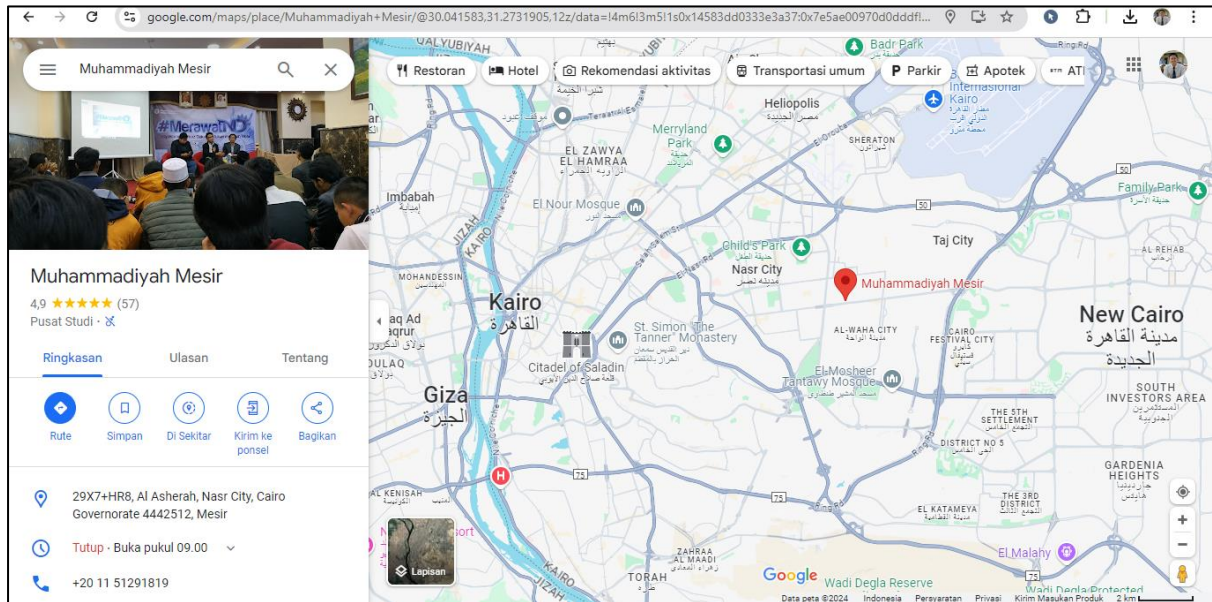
google.com/maps/place/Muhammadiyah+Mesir/@30.041583,31.2731905,12z/data=!4m6!3m5!1s0x14583dd0333e3a37:0x7e5ae00970d0dddf!...

Muhammadiyah Mesir

#MerawatIND

Muhammadiyah Mesir
4,9 ★★★★★ (57)
Pusat Studi ·

Ringkasan
Ulasan
Tentang

Rute
Simpan
Di Sekitar
Kirim ke ponsel
Bagikan

29X7+HR8, Al Asherah, Nasr City, Cairo Governorate 4442512, Mesir

Tutup · Buka pukul 09.00

+20 11 51291819

Restoran
Hotel
Rekomendasi aktivitas
Transportasi umum
Parkir
Apotek
ATI

QALYUBIYAH
Badr Park
Heliopolis
مصر الجديدة
Merryland Park
EL ZAWYA EL HAMRAA
الزاوية الحمراء
SHERATON
Imbabah
إمبابة
El Nour Mosque
مسجد النور
Child's Park
حديقة الطفل
Nasr City
مدينة نصر
Taj City
Muhammadiyah Mesir
Family Park
حديقة الأسرة
AL REHAB
MOHANDESSIN
المهندسين
Kairo
القاهرة
St. Simon The Tanner Monastery
دير القديس سمعان الخراز
Citadel of Saladin
قلعة صلاح الدين الأيوبي
AL-WAHA CITY
مدينة الواحة
CAIRO FESTIVAL CITY
New Cairo
مدينة القاهرة الجديدة
Internasional Kairo
مطار القاهرة الدولي
Giza
الجيزة
El Mosheer Tantawy Mosque
مسجد المشير طنطاوي
SOUTH INVESTORS AREA
THE 5TH SETTLEMENT
التجمع الخامس
DISTRICT NO 5
الحي الخامس
GARDENIA HEIGHTS
AL KENISAH
EL KATAMEYA
القطامية
THE 3RD DISTRICT
ZAHRAA AL MAADI
زهراء المعادي
TORAH
طرة
El Malahy
Wadi Degla Reserve
Wadi Degla Protected
50
75
Lapisan
Google
Data peta ©2024 Indonesia Persyaratan Privasi Kirim Masukan Produk 2 km